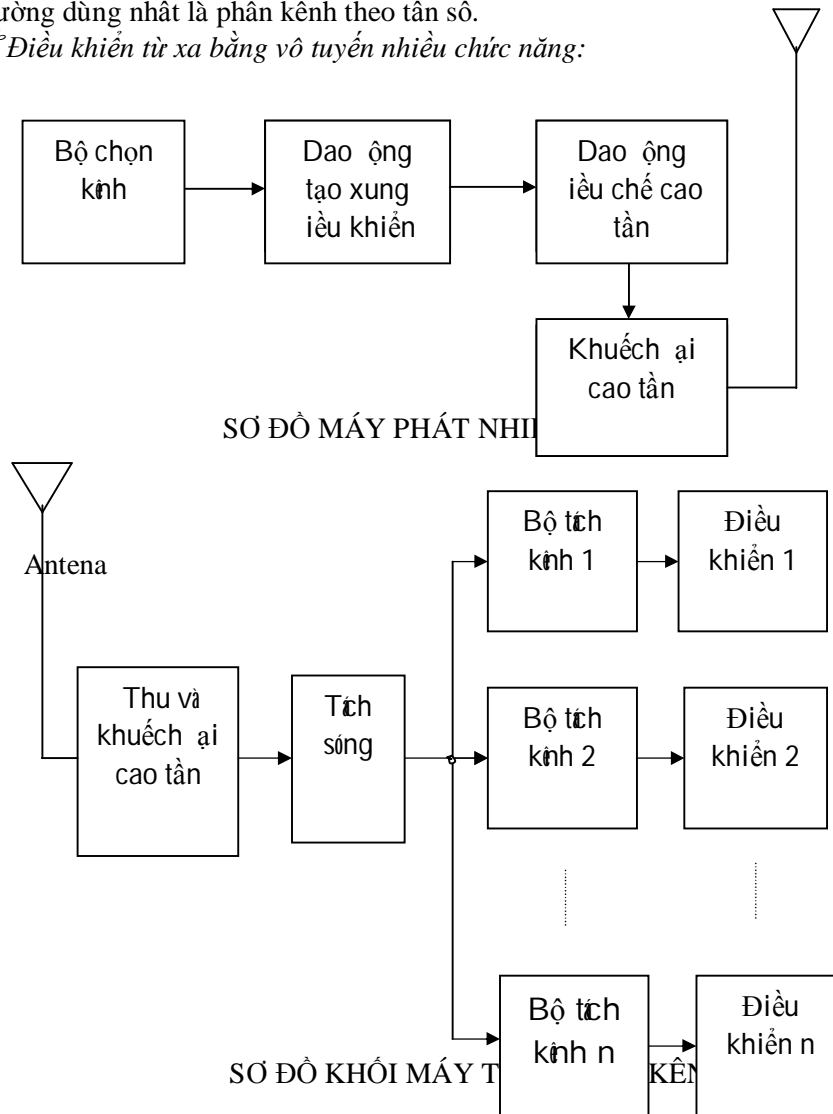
ường dùng nhất là phân kênh theo tân sô.
Điều khiển từ xa bằng vô tuyến nhiều chức năng:

Bộ chọn kinh

Dao ộng tạo xung iều khiển

Dao ộng iều chế cao tần

Khuếch ại cao tần

SƠ ĐỒ MÁY PHÁT NHI

Antena

Bộ tich kinh 1

Điều khiển 1

Thu và khuếch ại cao tần

Tich sóng

Bộ tich kinh 2

Điều khiển 2

Bộ tich kinh n

Điều khiển n

SƠ ĐỒ KHỐI MÁY T KÊ